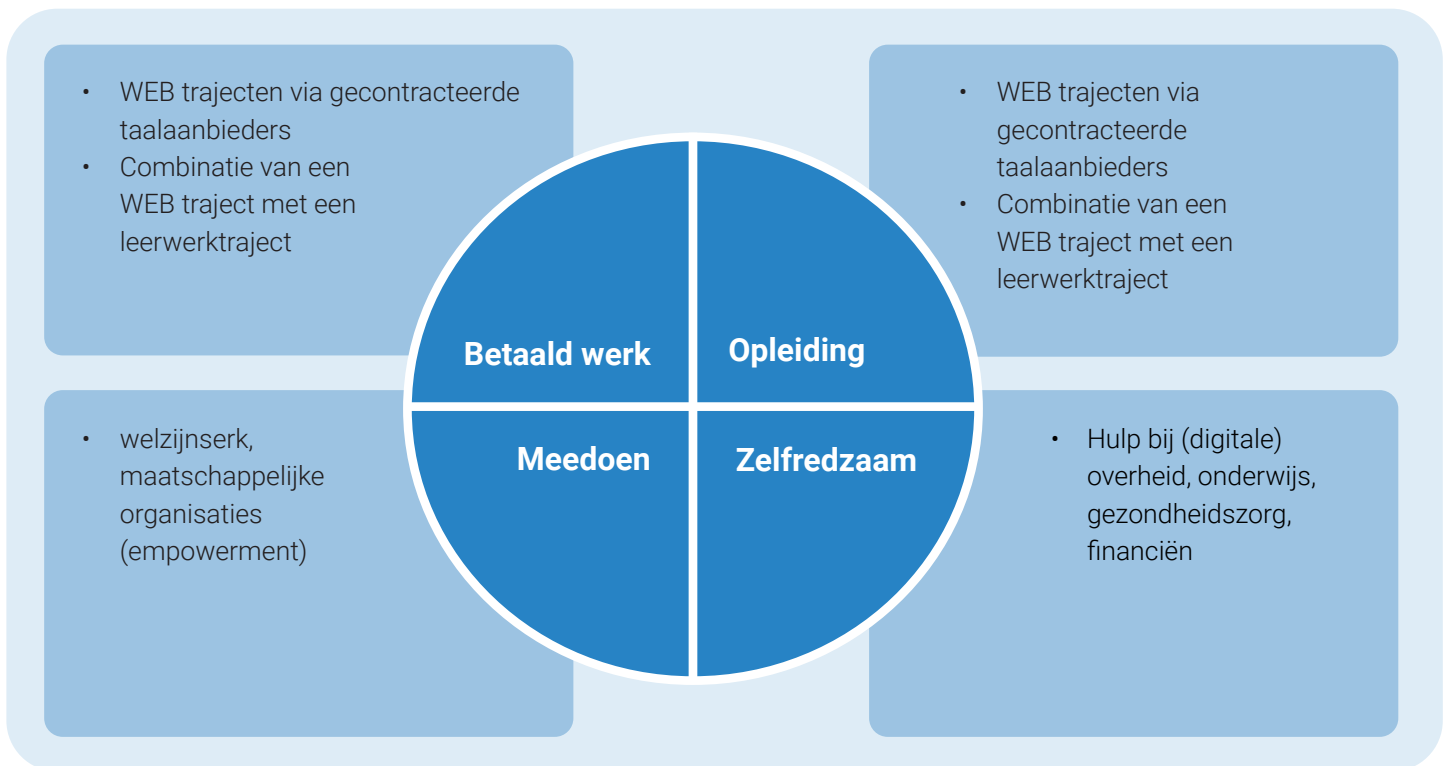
• WEB trajecten via gecontracteerde taalaanbieders
• Combinatie van een WEB traject met een leerwerktraject

• WEB trajecten via gecontracteerde taalaanbieders
• Combinatie van een WEB traject met een leerwerktraject

Betaald werk

Opleiding

Meedoen

Zelfredzaam

• welzijnserk, maatschappelijke organisaties (empowerment)

• Hulp bij (digitale) overheid, onderwijs, gezondheidszorg, financiën